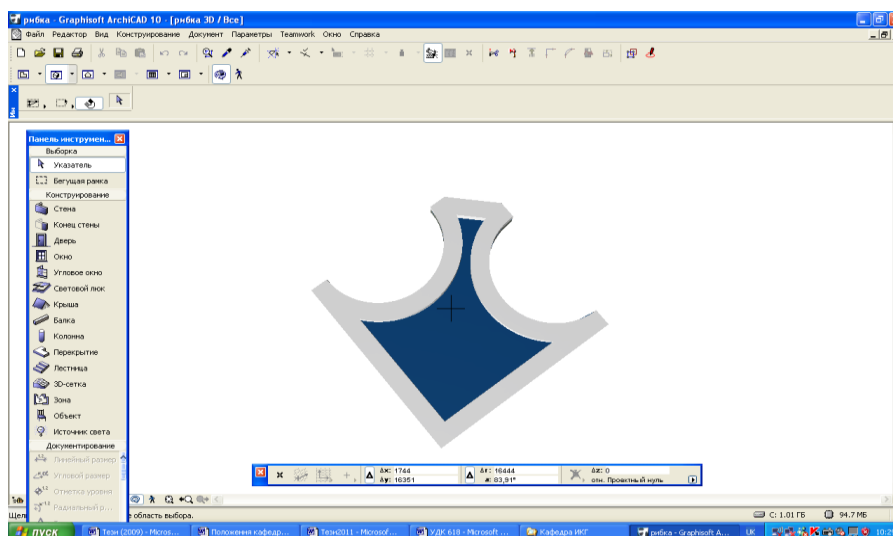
рибка - Graphisoft ArchiCAD 10 - [рибка 3D / Все]

Файл Редактор Вид Конструирование Документ Параметры Teamwork Окно Справка

Панель инструмен...

Выборка

Указатель

Бегущая рамка

Конструирование

Стена

Конец стены

Дверь

Окно

Угловое окно

Световой люк

Крыша

Балка

Колонна

Перекрытие

Лестница

3D-сетка

Зона

Объект

Источник света

Документирование

Линейный размер

Угловой размер

Отметка уровня

Радиальный р...

Δx: 1744
Δy: 16351

Δr: 16444
∡: 83,91°

Δz: 0
отн. Проектный нуль

Щел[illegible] область выбора.

C: 1.01 ГБ

94.7 МБ

пуск

Тези (2009) - Micros...

Положення кафедр...

Тези2011 - Microsof...

УДК 618 - Microsoft ...

Кафедра ИКГ

рибка - Graphisoft A...

UK

10:2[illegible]